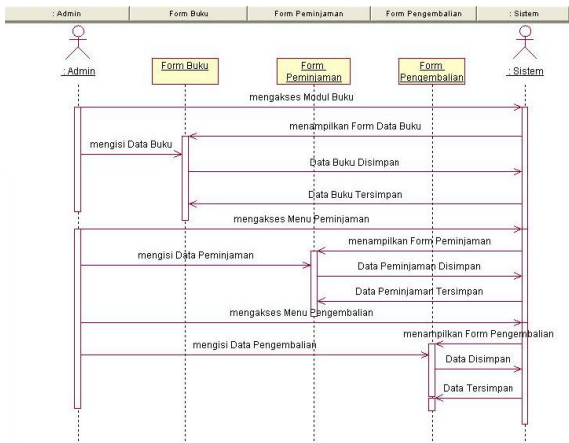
: Admin | Form Buku | Form Peminjaman | Form Pengembalian | : Sistem

: Admin
Form Buku
Form Peminjaman
Form Pengembalian
: Sistem

mengakses Modul Buku
menampilkan Form Data Buku
mengisi Data Buku
Data Buku Disimpan
Data Buku Tersimpan
mengakses Menu Peminjaman
menampilkan Form Peminjaman
mengisi Data Peminjaman
Data Peminjaman Disimpan
Data Peminjaman Tersimpan
mengakses Menu Pengembalian
menampilkan Form Pengembalian
mengisi Data Pengembalian
Data Disimpan
Data Tersimpan